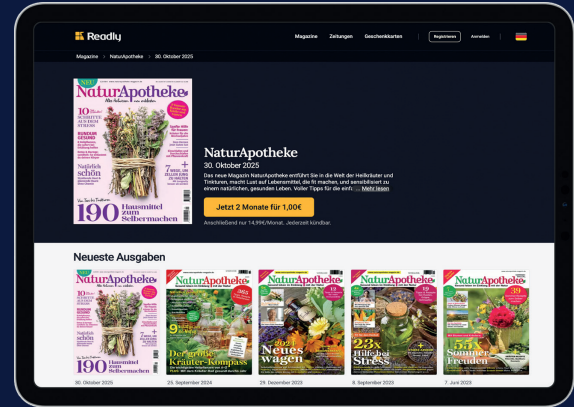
Readly

Magazine Zeitungen Geschenkkarten Registrieren Anmelden

Magazine > NaturApotheke > 30. Oktober 2025

NaturApotheke
Alles Heilsame aus der Natur

10 SCHRITTE aus dem STRESS

Natürlich schön

7 WEGE, um ZELLEN JUNG zu halten

190 Hausmittel zum Selbermachen

NaturApotheke

30. Oktober 2025

Das neue Magazin NaturApotheke entführt Sie in die Welt der Heilkräuter und Tinkturen, macht Lust auf Lebensmittel, die fit machen, und sensibilisiert zu einem natürlichen, gesunden Leben. Voller Tipps für die einf... Mehr lesen

Jetzt 2 Monate für 1,00€

Anschließend nur 14,99€/Monat. Jederzeit kündbar.

Neueste Ausgaben

NaturApotheke 190 Hausmittel zum Selbermachen
30. Oktober 2025

NaturApotheke Der große Kräuter-Kompass
25. September 2024

NaturApotheke 2024 Neues wagen
29. Dezember 2023

NaturApotheke 23x Hilfe bei Stress
8. September 2023

NaturApotheke 55x Sommer-Freuden
7. Juni 2023